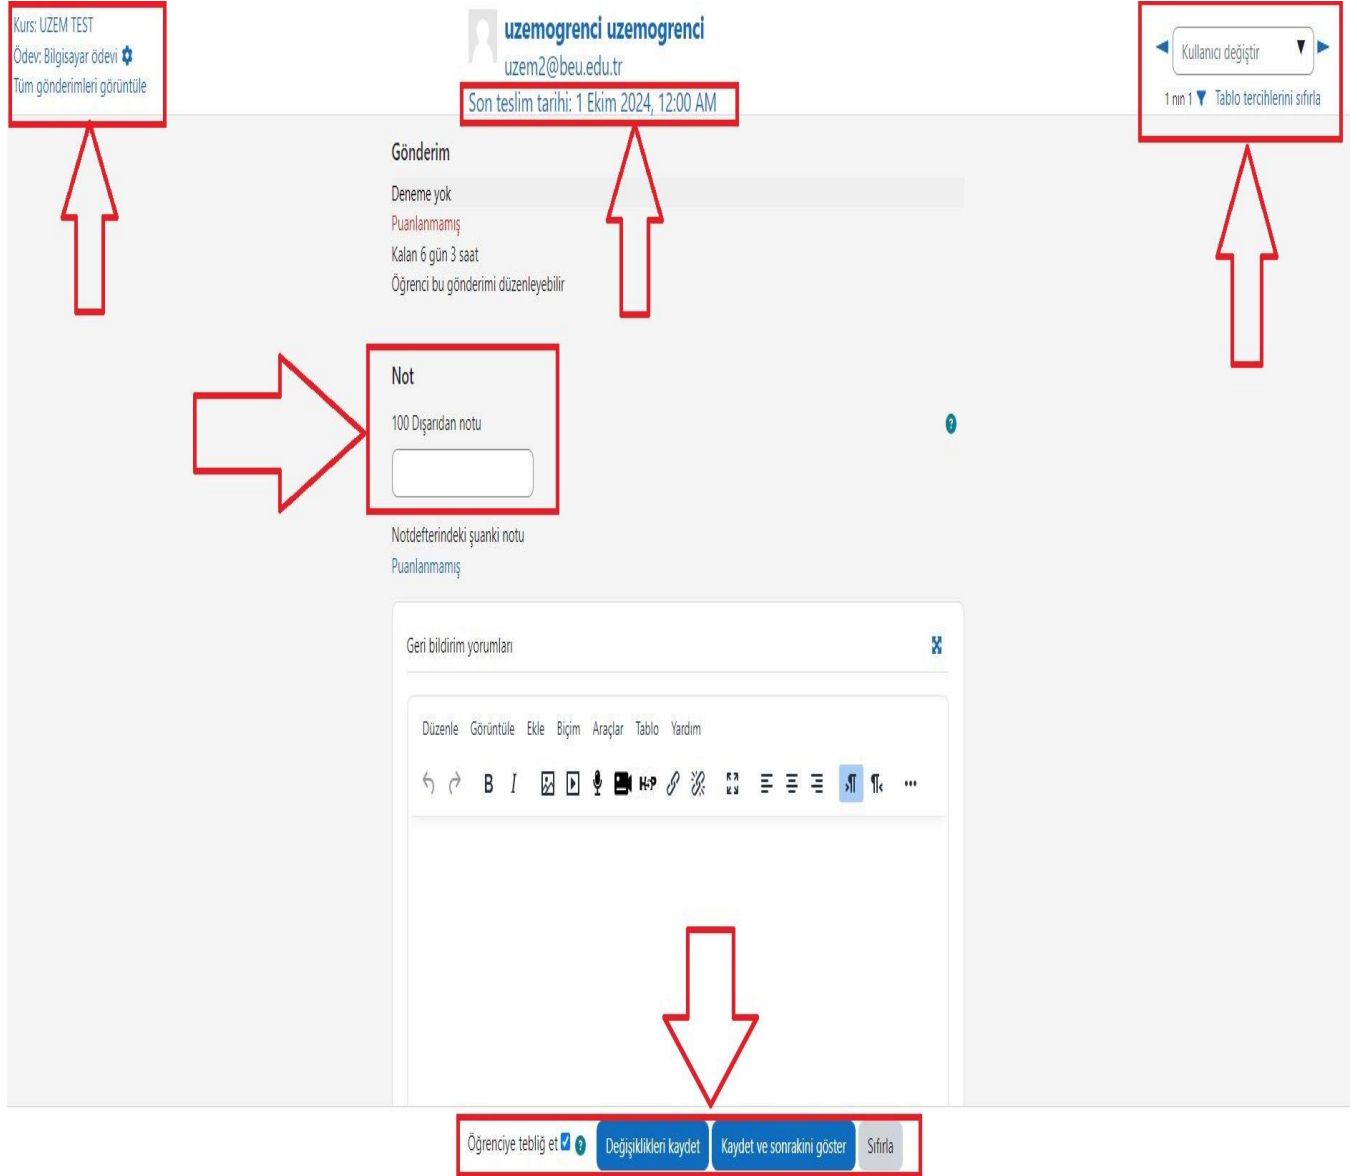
Kurs: UZEM TEST
Ödev: Bilgisayar ödevi
Tüm gönderimleri görüntüle

uzemogrenci uzemogrenci
uzem2@beu.edu.tr
Son teslim tarihi: 1 Ekim 2024, 12:00 AM

Kullanıcı değiştir
1 nın 1 Tablo tercihlerini sıfırla

Gönderim
Deneme yok
Puanlanmamış
Kalan 6 gün 3 saat
Öğrenci bu gönderimi düzenleyebilir

Not
100 Dışarıdan notu

Notdefterindeki şuanki notu
Puanlanmamış

Geri bildirim yorumları

Düzenle Görüntüle Ekle Biçim Araçlar Tablo Yardım

B I H-P

Öğrenciye tebliğ et
Değişiklikleri kaydet
Kaydet ve sonrakini göster
Sıfırla